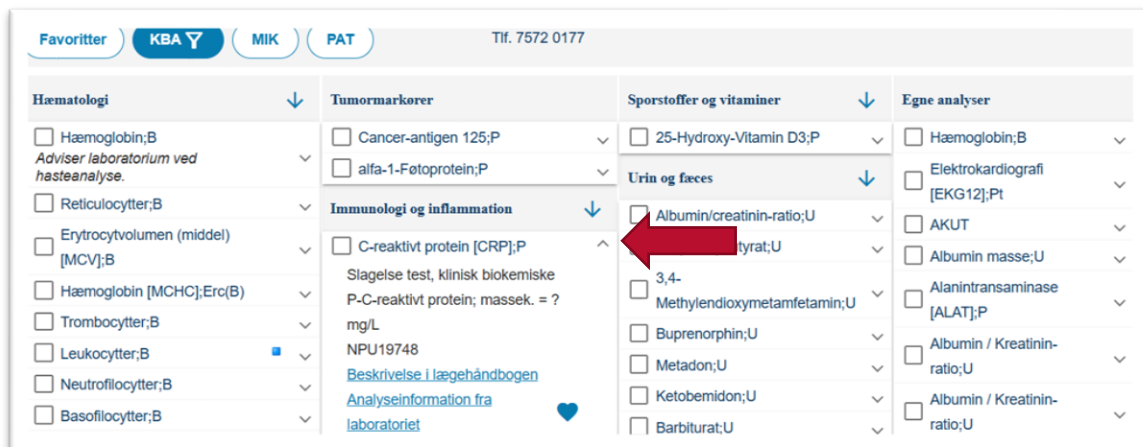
Favoritter KBA MIK PAT Tlf. 7572 0177

Hæmatologi

Hæmoglobin;B
Adviser laboratorium ved hasteanalyse.

Reticulocytter;B

Erytrocytvolumen (middel) [MCV];B

Hæmoglobin [MCHC];Erc(B)

Trombocytter;B

Leukocytter;B

Neutrofilocytter;B

Basofilocytter;B

Tumormarkører

Cancer-antigen 125;P

alfa-1-Føtoprotein;P

Immunologi og inflammation

C-reaktivt protein [CRP];P

Slagelse test, klinisk biokemiske

P-C-reaktivt protein; massek. = ? mg/L

NPU19748

Beskrivelse i lægehåndbogen

Analyseinformation fra laboratoriet

Sporstoffer og vitaminer

25-Hydroxy-Vitamin D3;P

Urin og fæces

Albumin/creatinin-ratio;U

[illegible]tyrat;U

3,4-Methylendioxymetamfetamin;U

Buprenorphin;U

Metadon;U

Ketobemidon;U

Barbiturat;U

Egne analyser

Hæmoglobin;B

Elektrokardiografi [EKG12];Pt

AKUT

Albumin masse;U

Alanintransaminase [ALAT];P

Albumin / Kreatinin-ratio;U

Albumin / Kreatinin-ratio;U